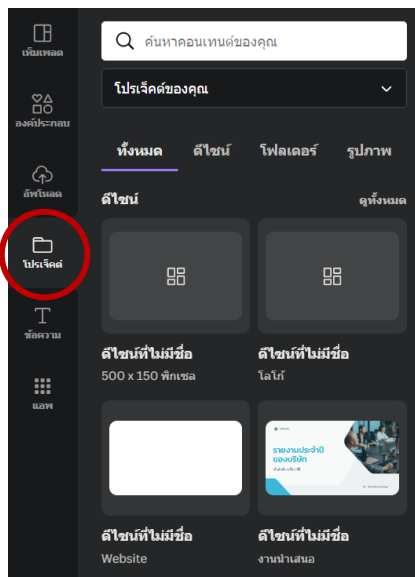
เท็มเพลต
องค์ประกอบ
อัพโหลด
โปรเจ็คต์
ข้อความ
แอพ

ค้นหาคอนเทนต์ของคุณ

โปรเจ็คต์ของคุณ

ทั้งหมด ดีไซน์ โฟลเดอร์ รูปภาพ

ดีไซน์
ดูทั้งหมด

ดีไซน์ที่ไม่มีชื่อ
500 x 150 พิกเซล

ดีไซน์ที่ไม่มีชื่อ
โลโก้

รายงานประจำปี ของบริษัท

ดีไซน์ที่ไม่มีชื่อ
Website

ดีไซน์ที่ไม่มีชื่อ
งานนำเสนอ